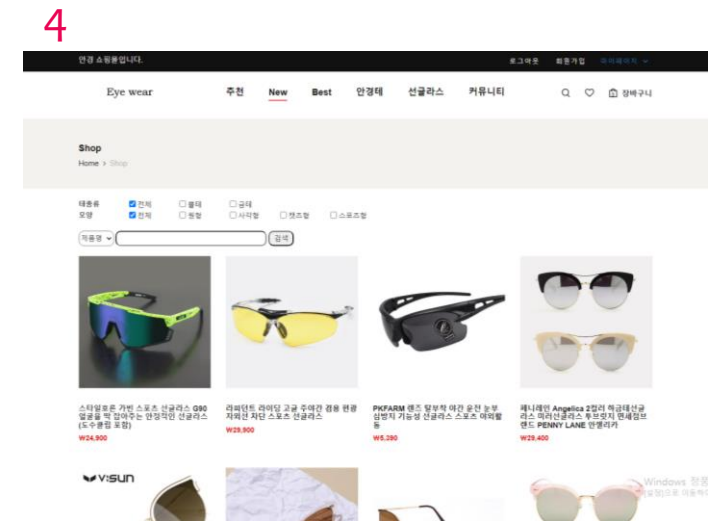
4

안경 쇼핑몰입니다.

로그아웃 회원가입 마이페이지

Eye wear

추천 New Best 안경테 선글라스 커뮤니티

장바구니

Shop

Home > Shop

테종류 전체 뿔테 금테

모양 전체 원형 사각형 캣츠형 스포츠형

제품명 검색

스타일로폰 가벼운 스포츠 선글라스 G90 얼굴을 딱 잡아주는 안정적인 선글라스 (도수클립 포함)

W24,900

라페던트 라이딩 고글 주야간 겸용 편광 자외선 차단 스포츠 선글라스

W29,900

PKFARM 렌즈 탈부착 야간 운전 눈부심방지 기능성 선글라스 스포츠 야외활동

W5,390

페니레인 Angelica 2컬러 하금테선글라스 미러선글라스 투브릿지 편셰절브랜드 PENNY LANE 안젤리카

W29,400

V:SUN

Windows 정품 인증
설정으로 이동하여